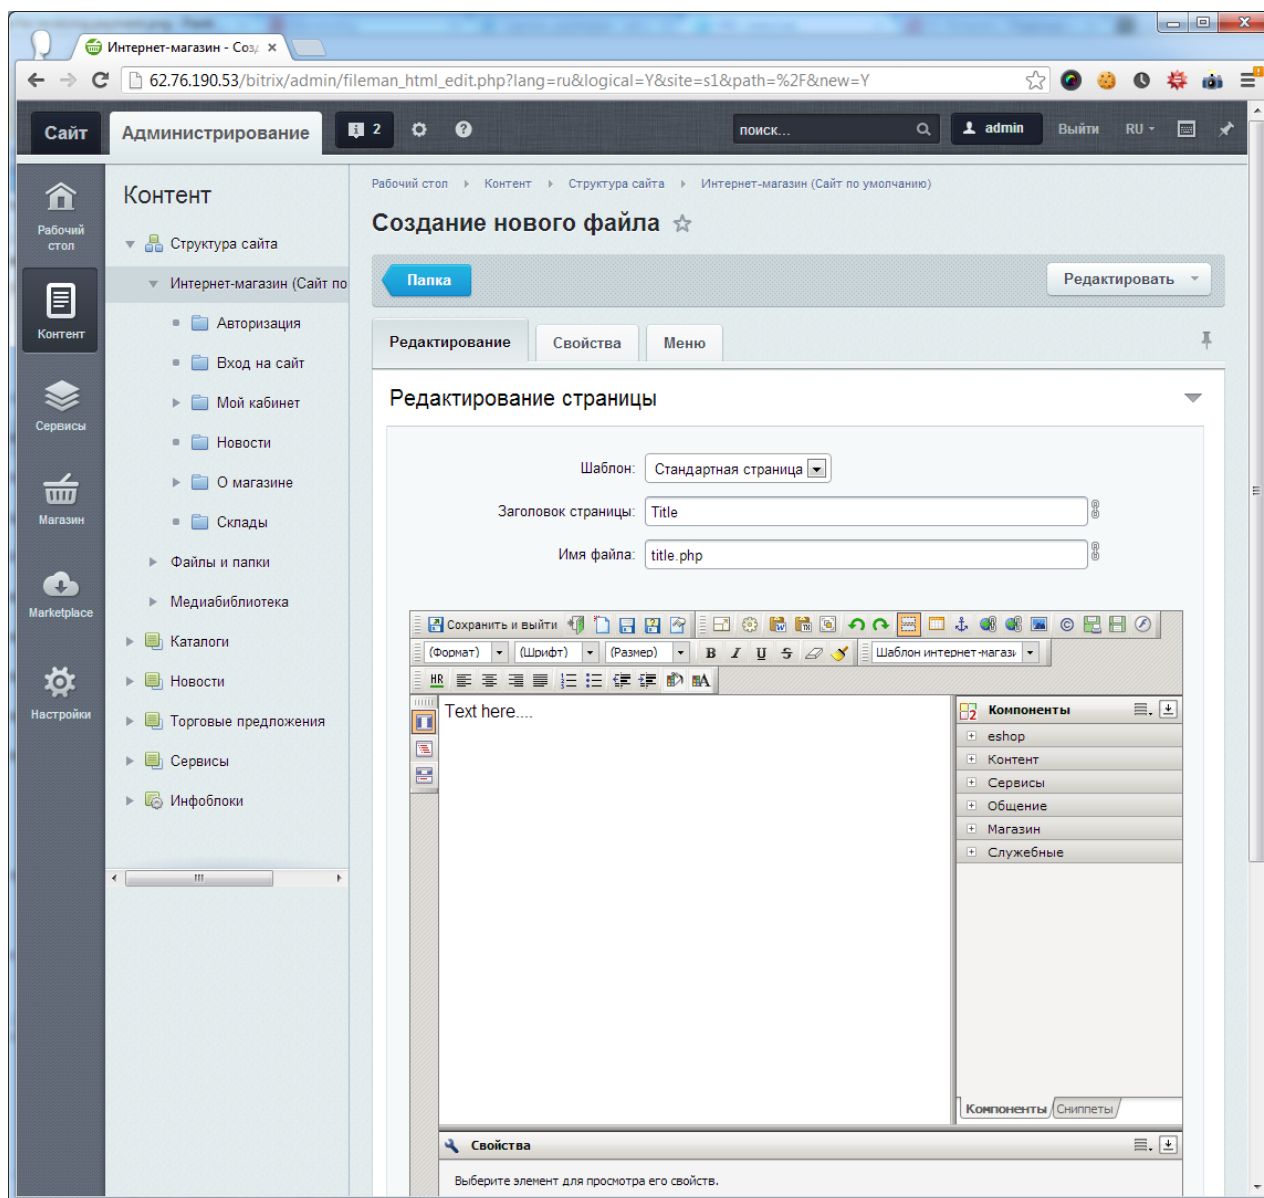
Интернет-магазин - Соз ×

62.76.190.53/bitrix/admin/fileman_html_edit.php?lang=ru&logical=Y&site=s1&path=%2F&new=Y

Сайт Администрирование 2 поиск... admin Выйти RU

Рабочий стол
Контент
Сервисы
Магазин
Marketplace
Настройки

Контент
Структура сайта
Интернет-магазин (Сайт по
Авторизация
Вход на сайт
Мой кабинет
Новости
О магазине
Склады
Файлы и папки
Медиабиблиотека
Каталоги
Новости
Торговые предложения
Сервисы
Инфоблоки

Рабочий стол › Контент › Структура сайта › Интернет-магазин (Сайт по умолчанию)

Создание нового файла

Папка
Редактировать

Редактирование Свойства Меню

Редактирование страницы

Шаблон: Стандартная страница
Заголовок страницы: Title
Имя файла: title.php

Сохранить и выйти
(Формат) (Шрифт) (Размер) B I U S Шаблон интернет-магазі

Text here....

Компоненты
eshop
Контент
Сервисы
Общение
Магазин
Служебные

Компоненты Сниппеты

Свойства
Выберите элемент для просмотра его свойств.